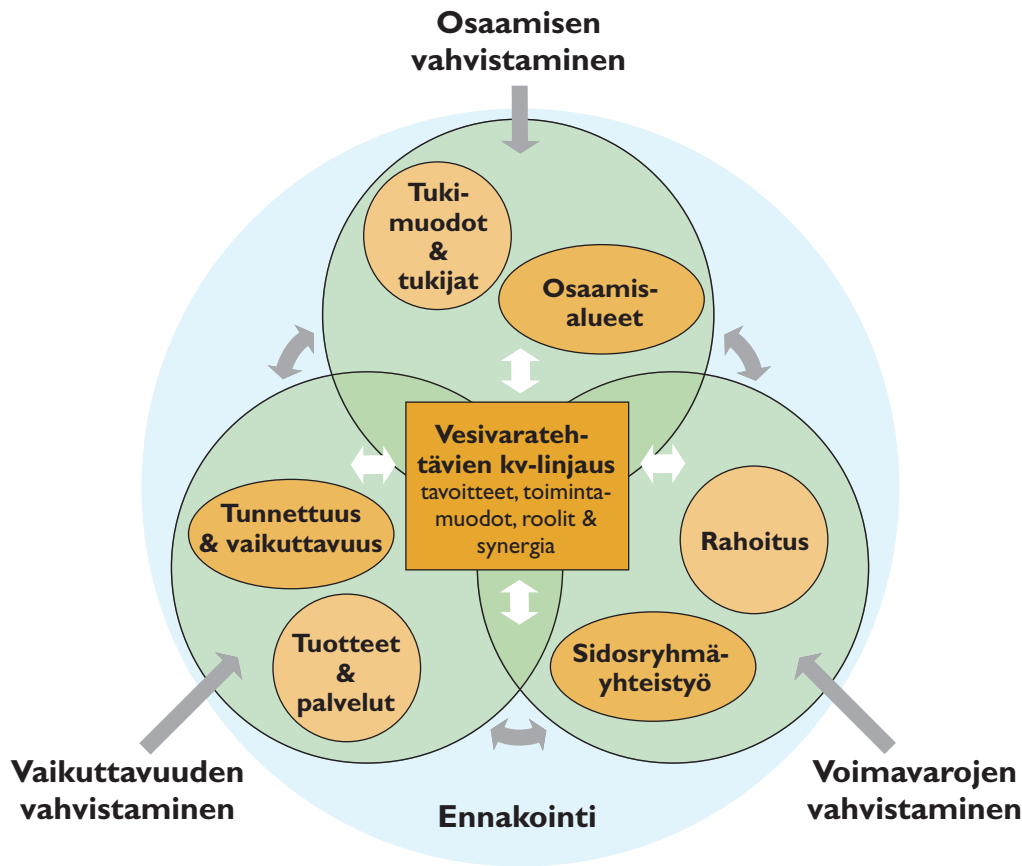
Osaamisen vahvistaminen

Tuki-muodot & tukijat

Osaamis-alueet

Vesivarateh-tävien kv-linjaus
tavoitteet, toiminta-muodot, roolit & synergia

Tunnettuus & vaikuttavuus

Rahoitus

Tuotteet & palvelut

Sidosryhmä-yhteistyö

Vaikuttavuuden vahvistaminen

Ennakointi

Voimavarojen vahvistaminen